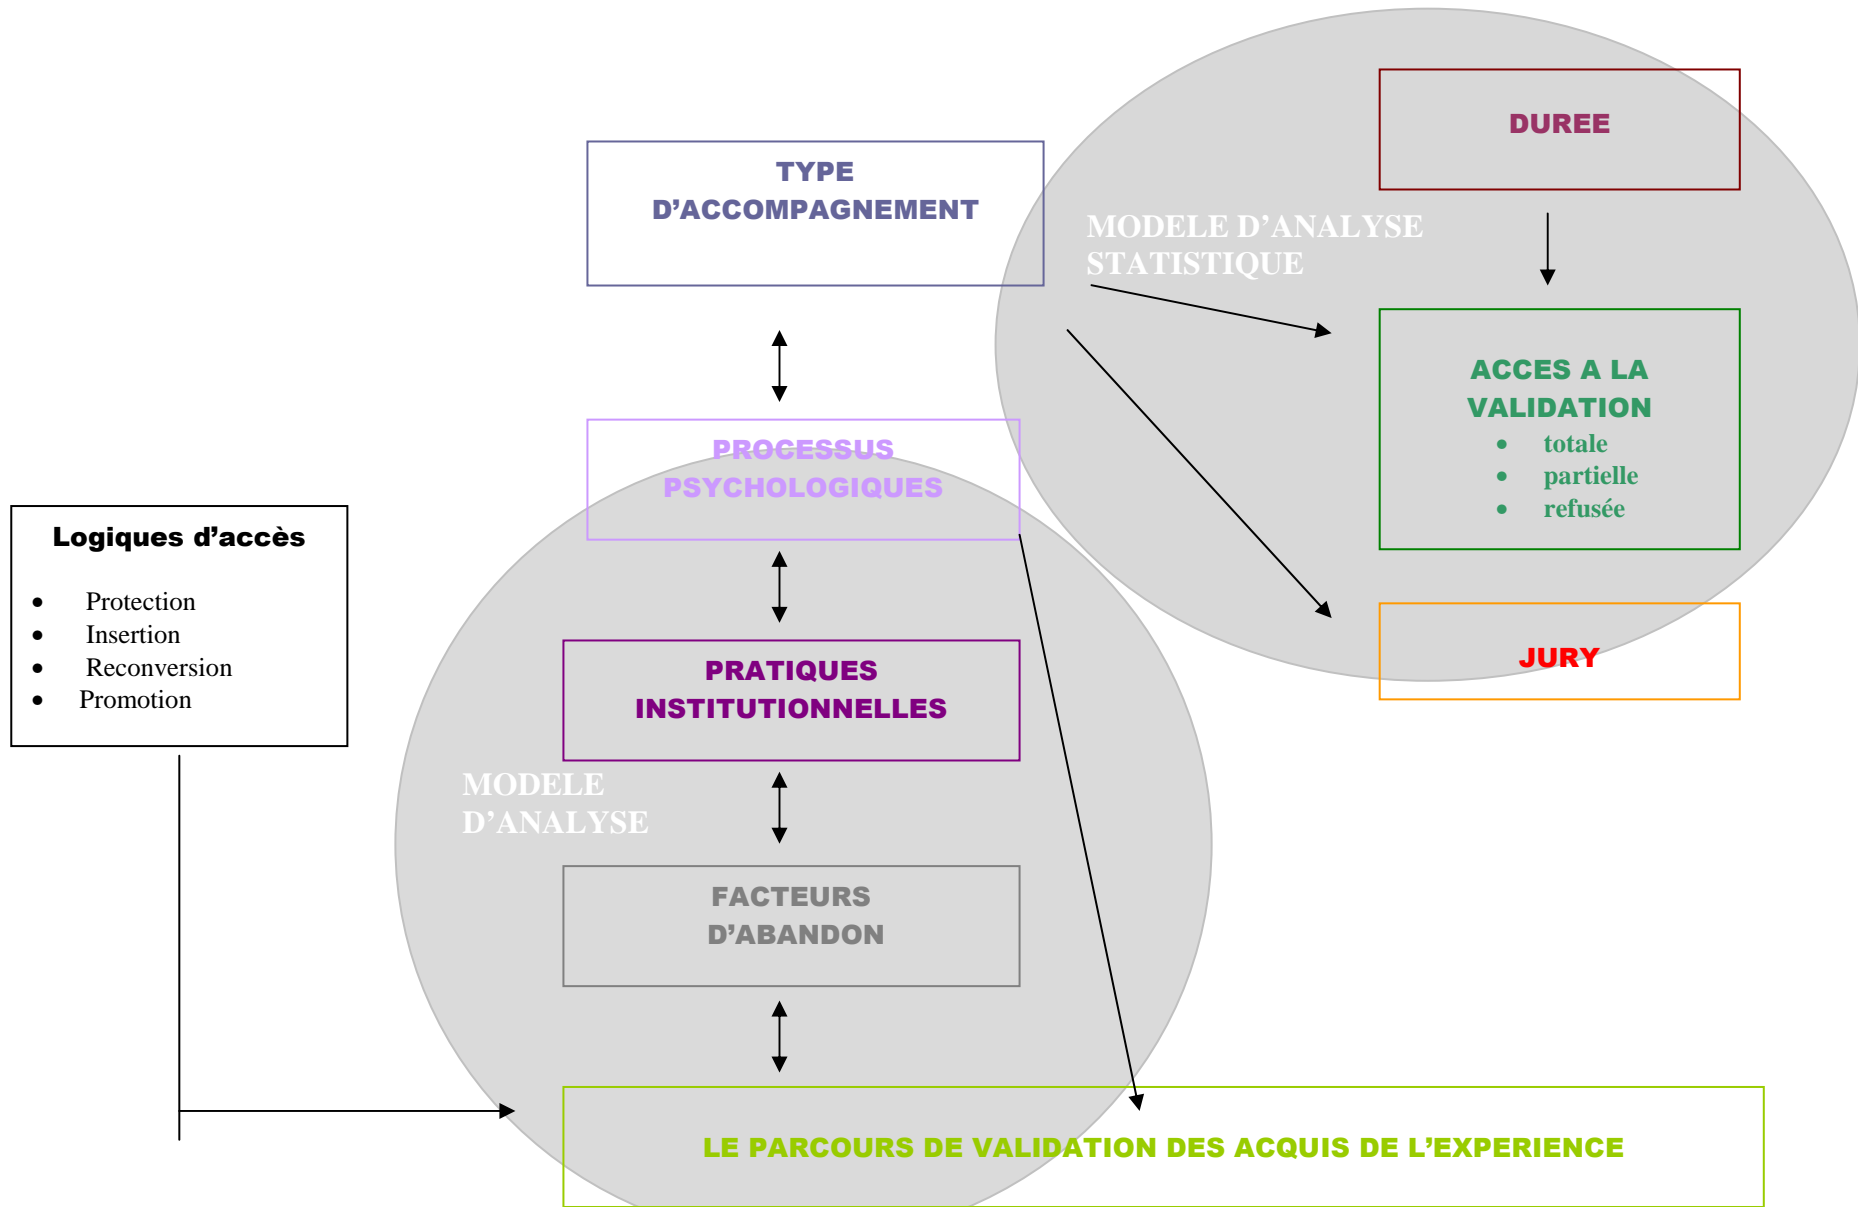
DUREE

TYPE D'ACCOMPAGNEMENT

MODELE D'ANALYSE STATISTIQUE

ACCES A LA VALIDATION
- totale
- partielle
- refusée

PROCESSUS PSYCHOLOGIQUES

Logiques d'accès
- Protection
- Insertion
- Reconversion
- Promotion

JURY

PRATIQUES INSTITUTIONNELLES

MODELE D'ANALYSE

FACTEURS D'ABANDON

LE PARCOURS DE VALIDATION DES ACQUIS DE L'EXPERIENCE